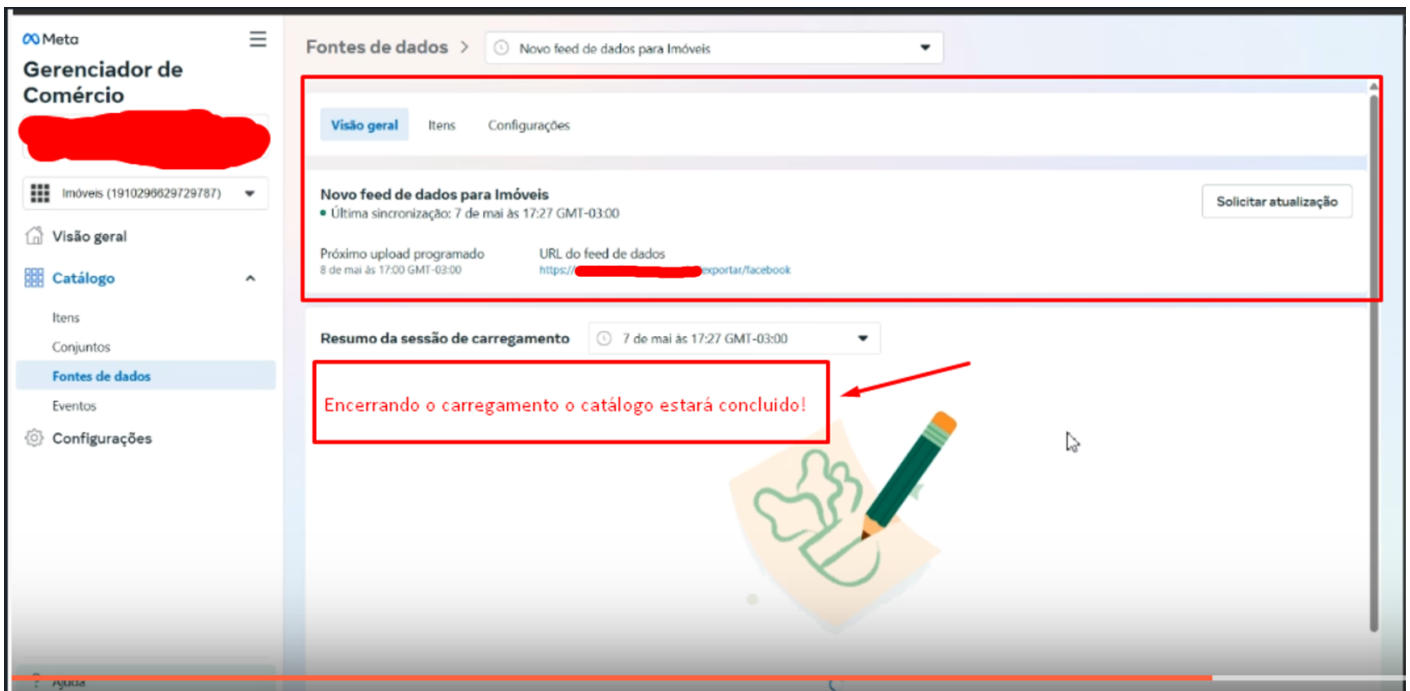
Meta

Gerenciador de Comércio

Imóveis (1910296629729787)

Visão geral

Catálogo

Itens

Conjuntos

Fontes de dados

Eventos

Configurações

Ajuda

Fontes de dados > Novo feed de dados para Imóveis

Visão geral Itens Configurações

Novo feed de dados para Imóveis

• Última sincronização: 7 de mai às 17:27 GMT-03:00

Solicitar atualização

Próximo upload programado
8 de mai às 17:00 GMT-03:00

URL do feed de dados
https://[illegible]exportar/facebook

Resumo da sessão de carregamento 7 de mai às 17:27 GMT-03:00

Encerrando o carregamento o catálogo estará concluido!